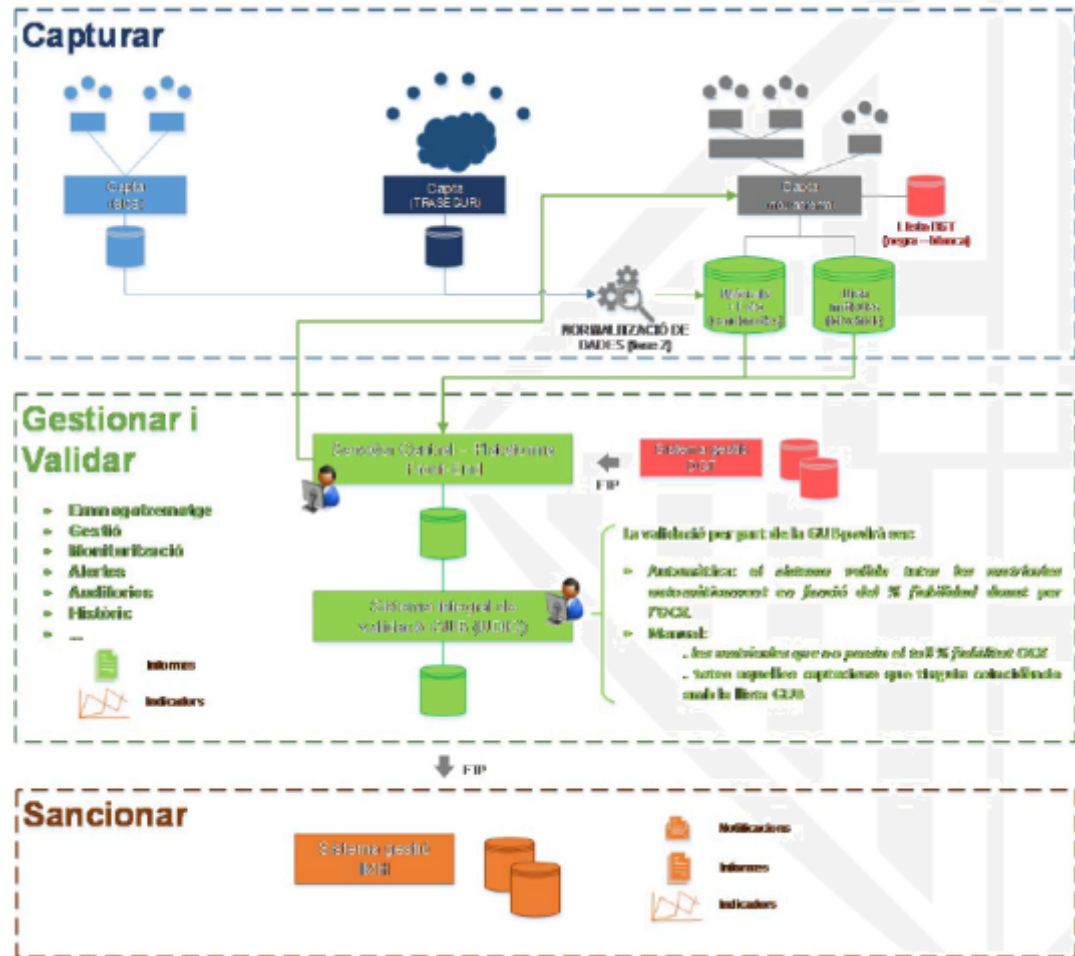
Capturar

Capta (BCE)

Capta (TRASEGUR)

Capta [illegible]

Llista DGT (negra – blanca)

NORMALITZACIÓ DE DADES (fase 2)

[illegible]

Llista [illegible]

Gestionar i Validar

Servidor Central – Plataforma Front-End

Sistema gestió DGT

FTP

- Emmagatzematge
- Gestió
- Monitorització
- Alertes
- Auditories
- Històric
- ...

Informes

Indicadors

Sistema integral de validació GUB ([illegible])

La validació per part de la GUB podrà ser:

- Automàtica: el sistema valida totes les matrícules automàticament en funció del % fiabilitat donat per l'OCR.
- Manual:
. les matrícules que no passin el tall % fiabilitat OCR
. totes aquelles captacions que tinguin coincidència amb la llista GUB

FTP

Sancionar

Sistema gestió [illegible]

Notificacions

Informes

Indicadors